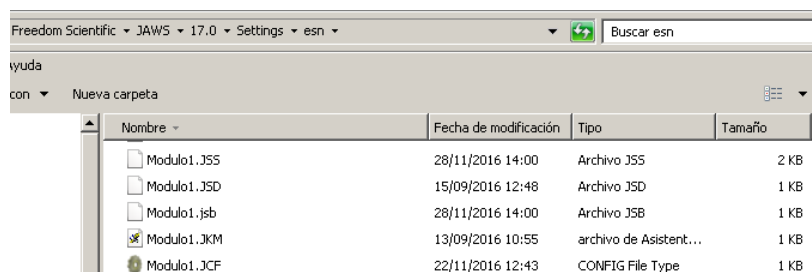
Freedom Scientific ▸ JAWS ▸ 17.0 ▸ Settings ▸ esn ▸

Buscar esn

yuda

con ▾ Nueva carpeta

| Nombre | Fecha de modificación | Tipo | Tamaño |
|---|---|---|---|
| Modulo1.JSS | 28/11/2016 14:00 | Archivo JSS | 2 KB |
| Modulo1.JSD | 15/09/2016 12:48 | Archivo JSD | 1 KB |
| Modulo1.jsb | 28/11/2016 14:00 | Archivo JSB | 1 KB |
| Modulo1.JKM | 13/09/2016 10:55 | archivo de Asistent... | 1 KB |
| Modulo1.JCF | 22/11/2016 12:43 | CONFIG File Type | 1 KB |